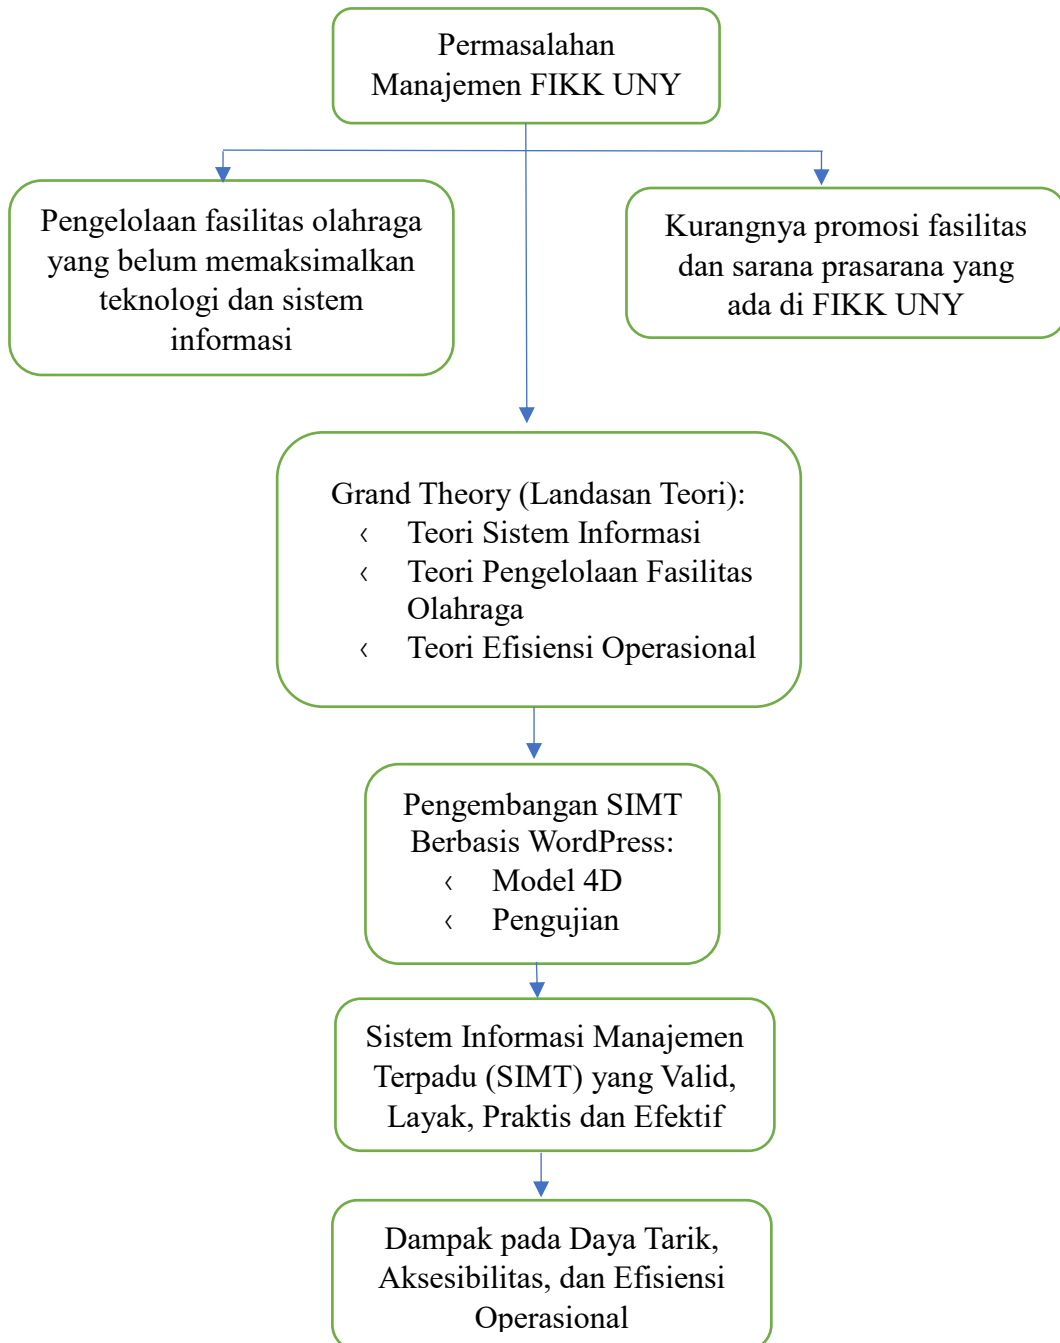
Permasalahan Manajemen FIKK UNY

Pengelolaan fasilitas olahraga yang belum memaksimalkan teknologi dan sistem informasi

Kurangnya promosi fasilitas dan sarana prasarana yang ada di FIKK UNY

Grand Theory (Landasan Teori):
‹ Teori Sistem Informasi
‹ Teori Pengelolaan Fasilitas Olahraga
‹ Teori Efisiensi Operasional

Pengembangan SIMT Berbasis WordPress:
‹ Model 4D
‹ Pengujian

Sistem Informasi Manajemen Terpadu (SIMT) yang Valid, Layak, Praktis dan Efektif

Dampak pada Daya Tarik, Aksesibilitas, dan Efisiensi Operasional